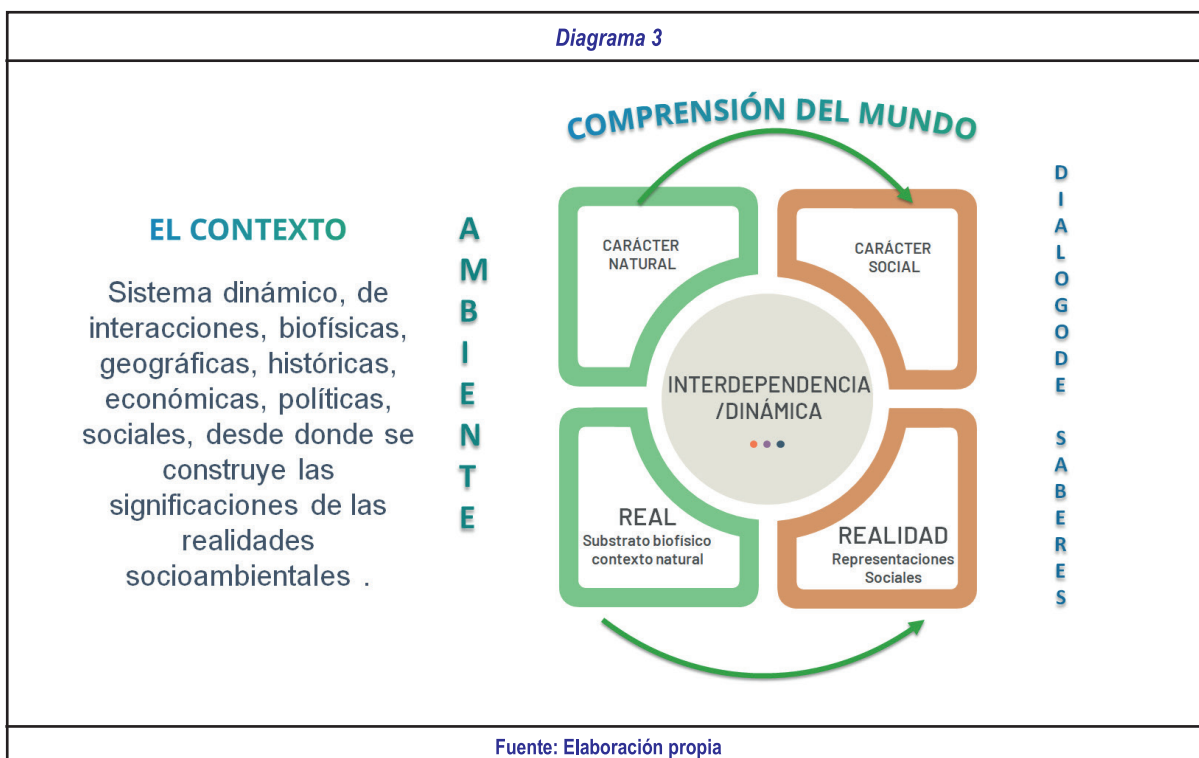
Diagrama 3

COMPRENSIÓN DEL MUNDO

EL CONTEXTO

Sistema dinámico, de interacciones, biofísicas, geográficas, históricas, económicas, políticas, sociales, desde donde se construye las significaciones de las realidades socioambientales .

A M B I E N T E

CARÁCTER NATURAL

CARÁCTER SOCIAL

INTERDEPENDENCIA /DINÁMICA

REAL
Substrato biofisico contexto natural

REALIDAD
Representaciones Sociales

D I A L O G O D E S A B E R E S

Fuente: Elaboración propia